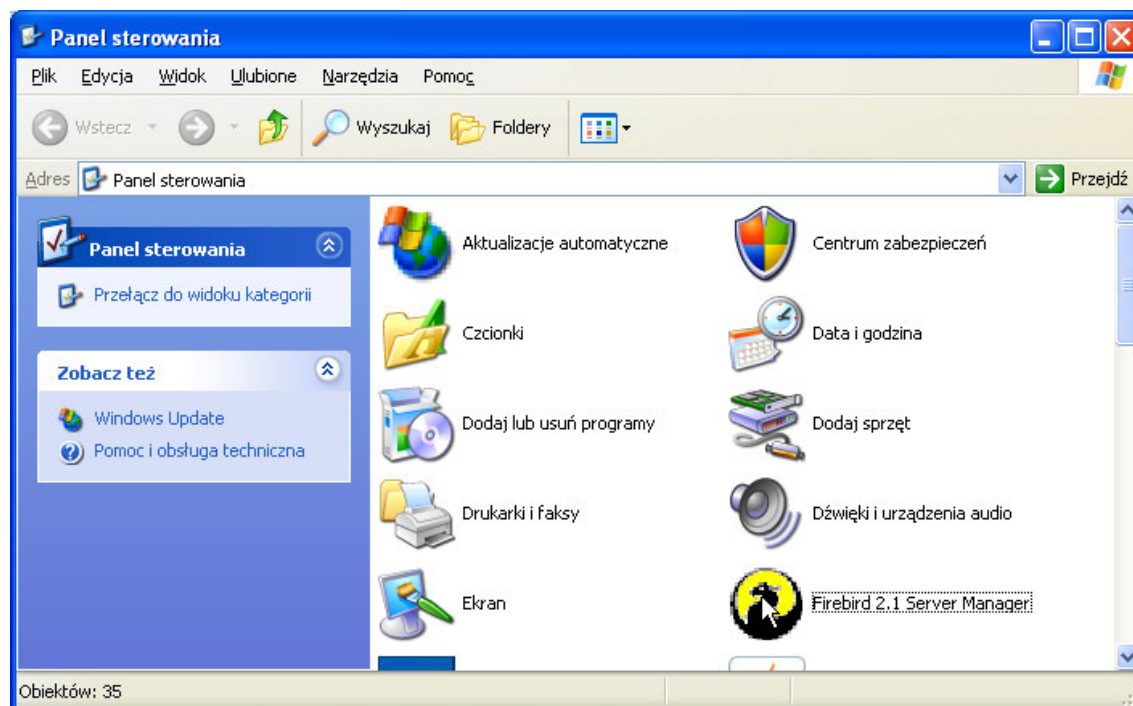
Panel sterowania

Plik Edycja Widok Ulubione Narzędzia Pomoc

Wstecz Wyszukaj Foldery

Adres Panel sterowania Przejdź

Panel sterowania

Przełącz do widoku kategorii

Zobacz też

Windows Update

Pomoc i obsługa techniczna

Aktualizacje automatyczne

Centrum zabezpieczeń

Czcionki

Data i godzina

Dodaj lub usuń programy

Dodaj sprzęt

Drukarki i faksy

Dźwięki i urządzenia audio

Ekran

Firebird 2.1 Server Manager

Obiektów: 35